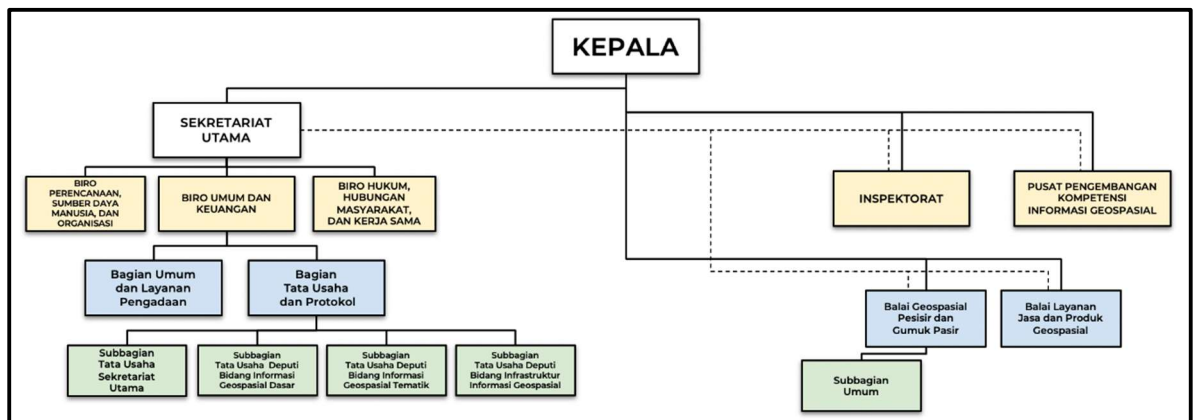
KEPALA

SEKRETARIAT UTAMA

BIRO PERENCANAAN, SUMBER DAYA MANUSIA, DAN ORGANISASI

BIRO UMUM DAN KEUANGAN

BIRO HUKUM, HUBUNGAN MASYARAKAT, DAN KERJA SAMA

INSPEKTORAT

PUSAT PENGEMBANGAN KOMPETENSI INFORMASI GEOSPASIAL

Bagian Umum dan Layanan Pengadaan

Bagian Tata Usaha dan Protokol

Subbagian Tata Usaha Sekretariat Utama

Subbagian Tata Usaha Deputi Bidang Informasi Geospasial Dasar

Subbagian Tata Usaha Deputi Bidang Informasi Geospasial Tematik

Subbagian Tata Usaha Deputi Bidang Infrastruktur Informasi Geospasial

Balai Geospasial Pesisir dan Gumuk Pasir

Balai Layanan Jasa dan Produk Geospasial

Subbagian Umum